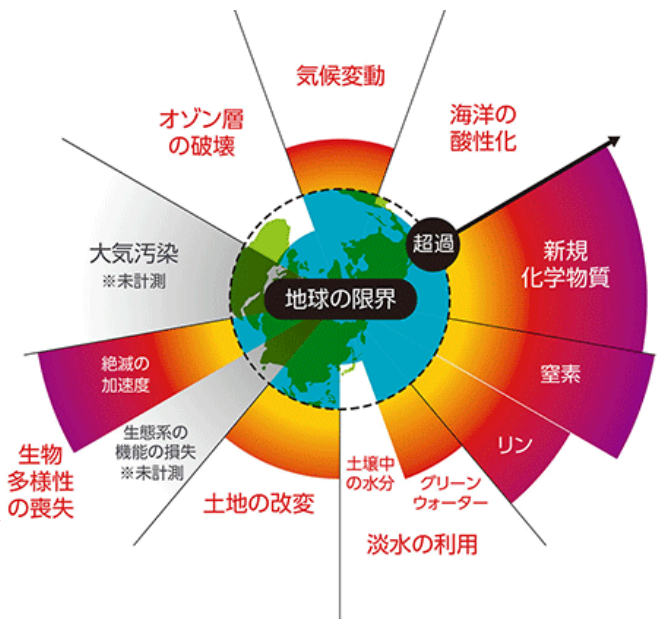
気候変動

オゾン層の破壊

海洋の酸性化

大気汚染
※未計測

超過

新規化学物質

地球の限界

窒素

リン

絶滅の加速度

生態系の機能の損失
※未計測

生物多様性の喪失

土地の改変

土壌中の水分

グリーンウォーター

淡水の利用